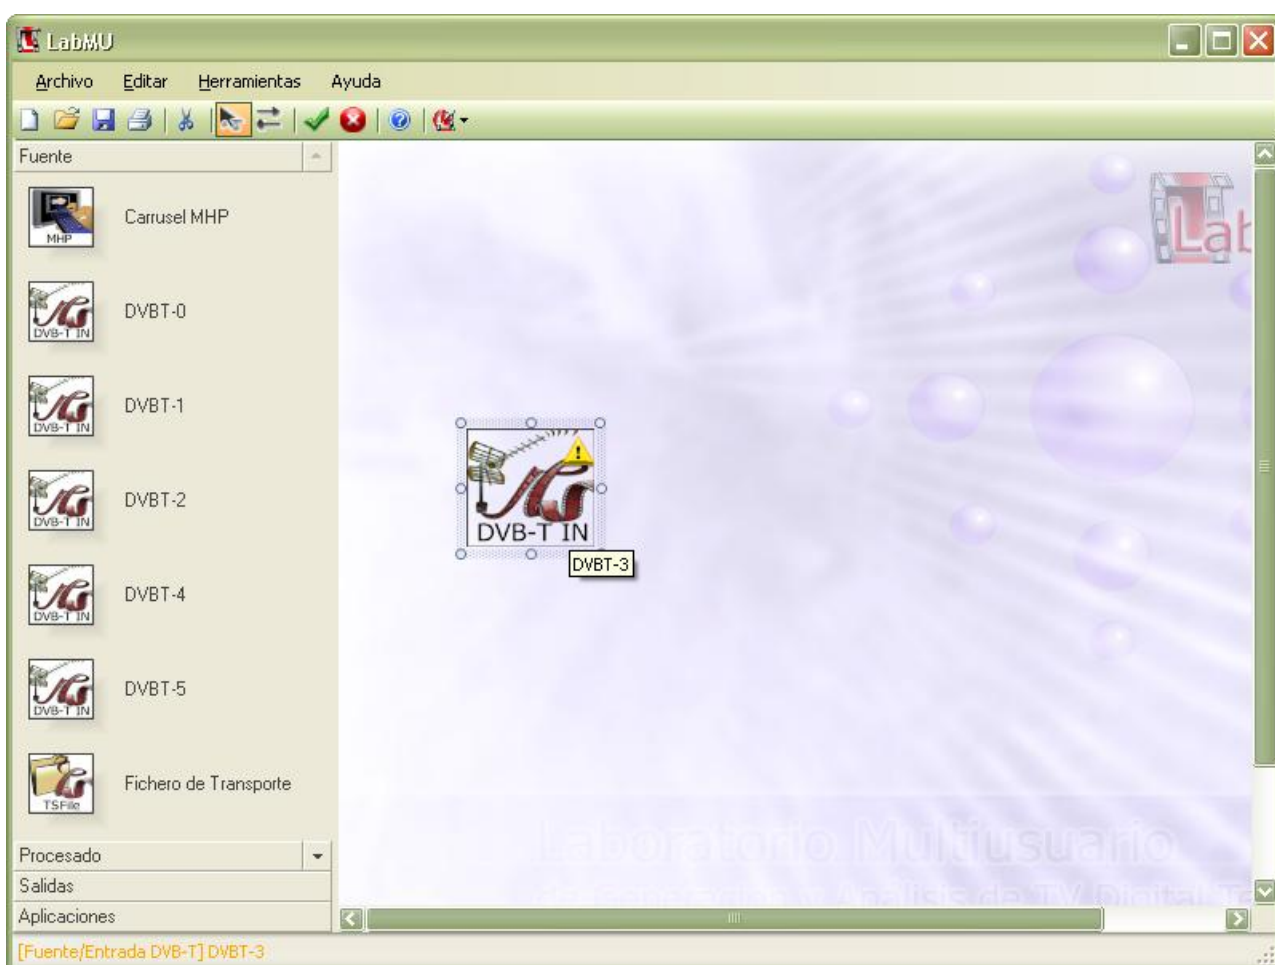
LabMU

Archivo Editar Herramientas Ayuda

Fuente

MHP
Carrusel MHP

DVB-T IN
DVBT-0

DVB-T IN
DVBT-1

DVB-T IN
DVBT-2

DVB-T IN
DVBT-4

DVB-T IN
DVBT-5

TSFile
Fichero de Transporte

Procesado
Salidas
Aplicaciones

Lab

DVB-T IN
DVBT-3

Laboratorio Multiusuario
de Generación y Análisis de TV Digital Te

[Fuente/Entrada DVB-T] DVBT-3